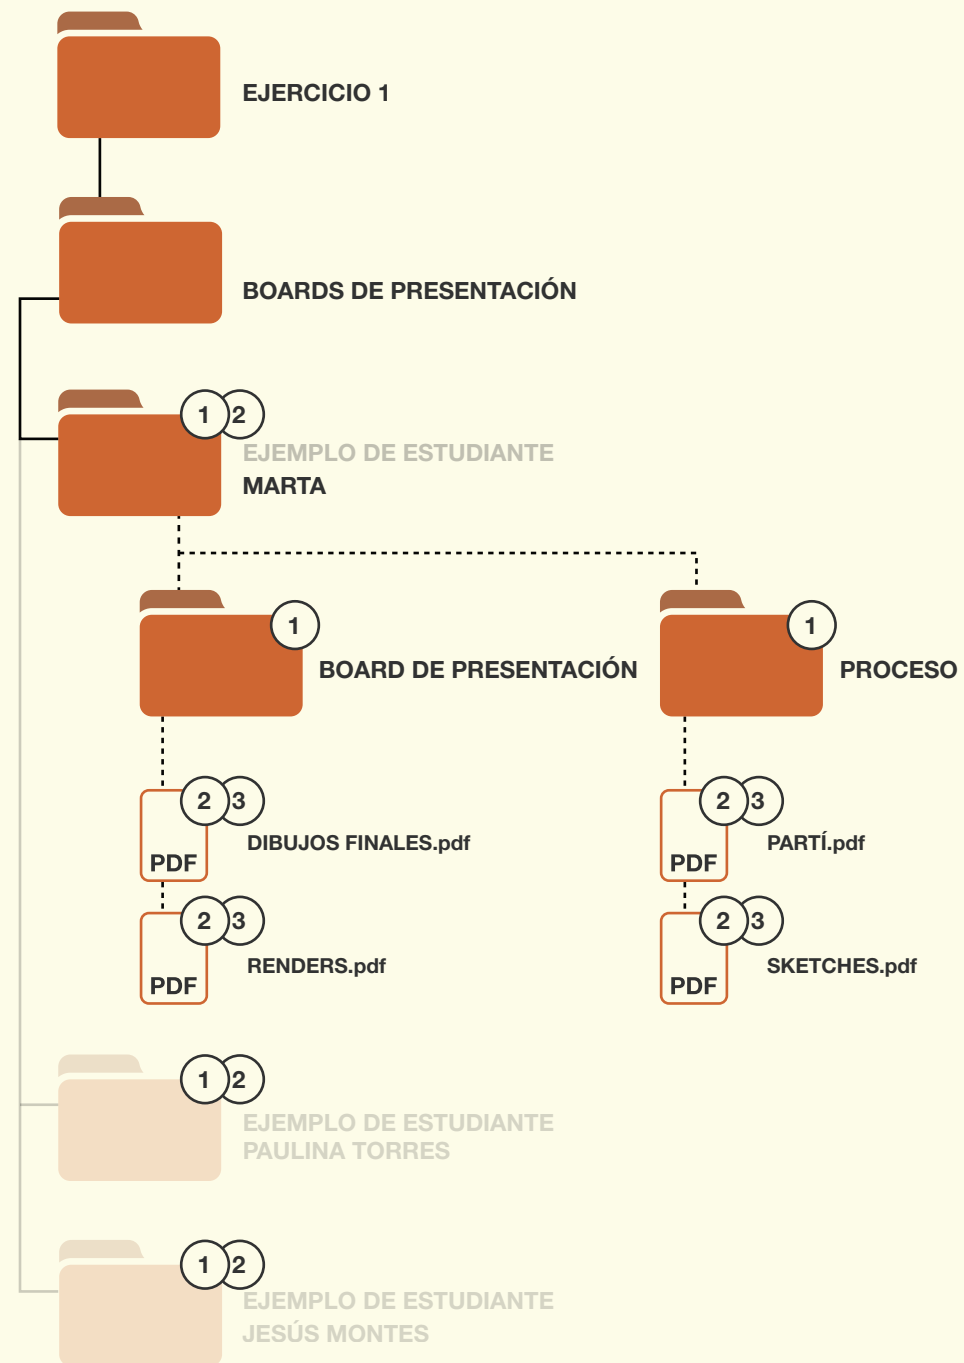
EJERCICIO 1

BOARDS DE PRESENTACIÓN

1 2
EJEMPLO DE ESTUDIANTE
MARTA

1
BOARD DE PRESENTACIÓN

1
PROCESO

2 3
PDF
DIBUJOS FINALES.pdf

2 3
PDF
RENDERS.pdf

2 3
PDF
PARTÍ.pdf

2 3
PDF
SKETCHES.pdf

1 2
EJEMPLO DE ESTUDIANTE
PAULINA TORRES

1 2
EJEMPLO DE ESTUDIANTE
JESÚS MONTES